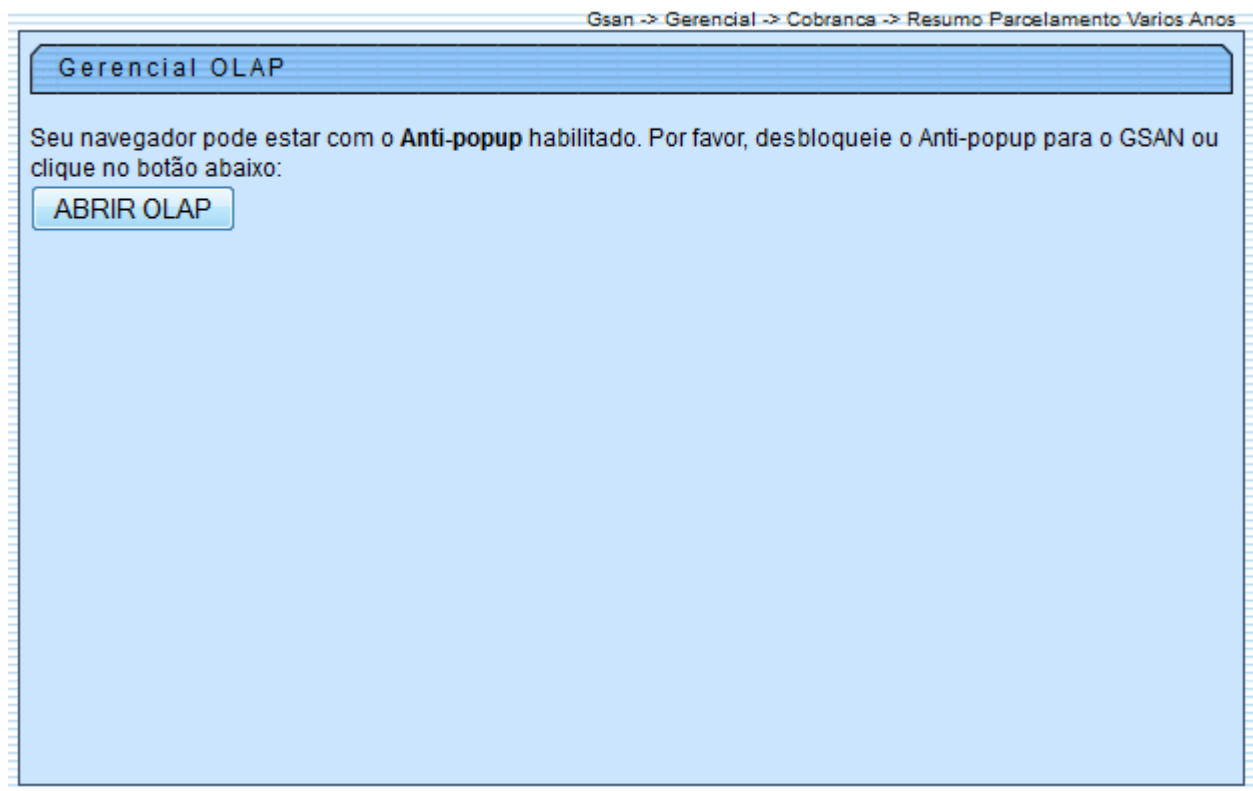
Gsan -> Gerencial -> Cobranca -> Resumo Parcelamento Varios Anos

Gerencial OLAP

Seu navegador pode estar com o **Anti-popup** habilitado. Por favor, desbloqueie o Anti-popup para o GSAN ou clique no botão abaixo:

ABRIR OLAP